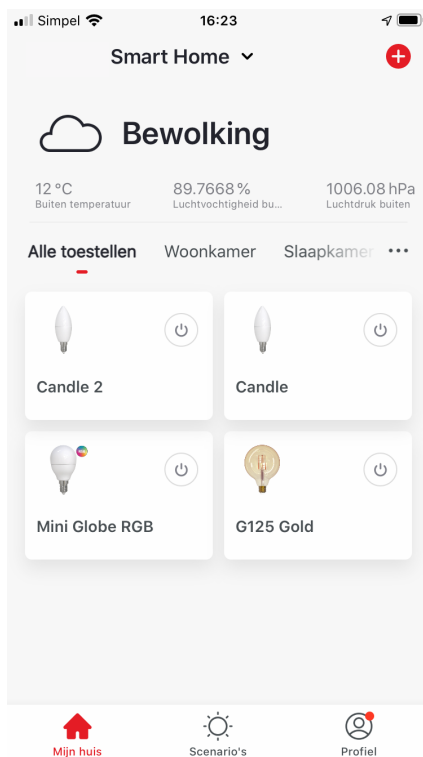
Simpel 16:23

Smart Home

Bewolking

12 °C
Buiten temperatuur

89.7668 %
Luchtvochtigheid bu...

1006.08 hPa
Luchtdruk buiten

Alle toestellen Woonkamer Slaapkamer ···

Candle 2

Candle

Mini Globe RGB

G125 Gold

Mijn huis Scenario's Profiel